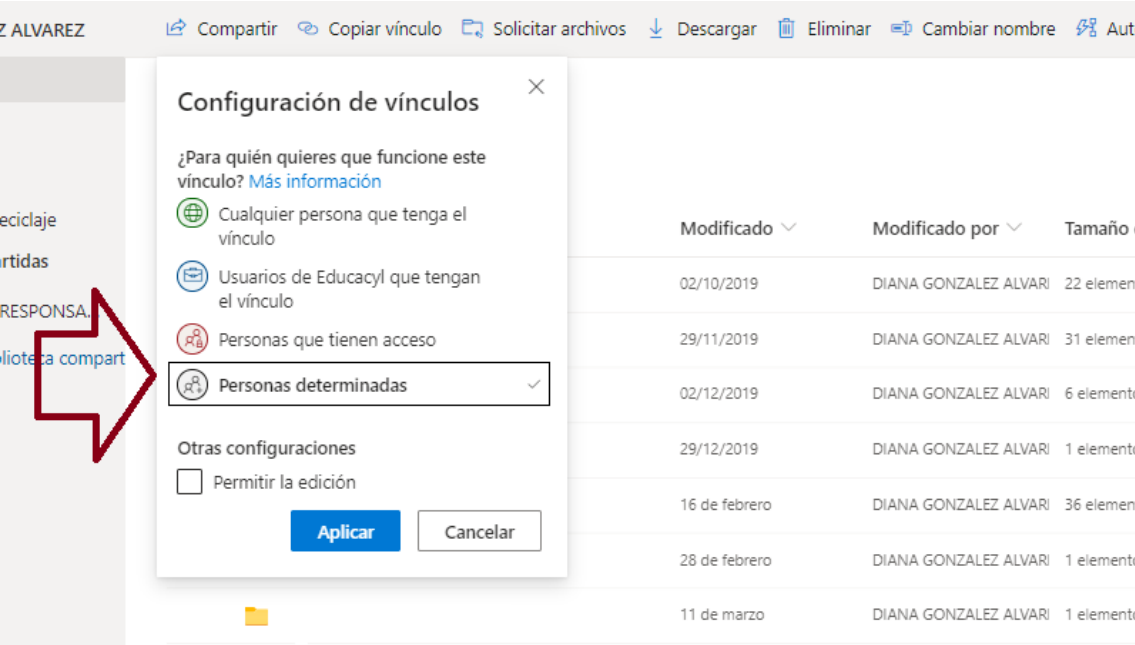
Z ALVAREZ

Compartir Copiar vínculo Solicitar archivos Descargar Eliminar Cambiar nombre Aut

eciclaje
rtidas
RESPONSA.
blioteca compart

Configuración de vínculos

¿Para quién quieres que funcione este vínculo? Más información

Cualquier persona que tenga el vínculo

Usuarios de Educacyl que tengan el vínculo

Personas que tienen acceso

Personas determinadas

Otras configuraciones

Permitir la edición

Aplicar Cancelar

| Modificado | Modificado por | Tamaño |
|---|---|---|
| 02/10/2019 | DIANA GONZALEZ ALVARI | 22 elemen |
| 29/11/2019 | DIANA GONZALEZ ALVARI | 31 elemen |
| 02/12/2019 | DIANA GONZALEZ ALVARI | 6 elemento |
| 29/12/2019 | DIANA GONZALEZ ALVARI | 1 elemento |
| 16 de febrero | DIANA GONZALEZ ALVARI | 36 elemen |
| 28 de febrero | DIANA GONZALEZ ALVARI | 1 elemento |
| 11 de marzo | DIANA GONZALEZ ALVARI | 1 elemento |